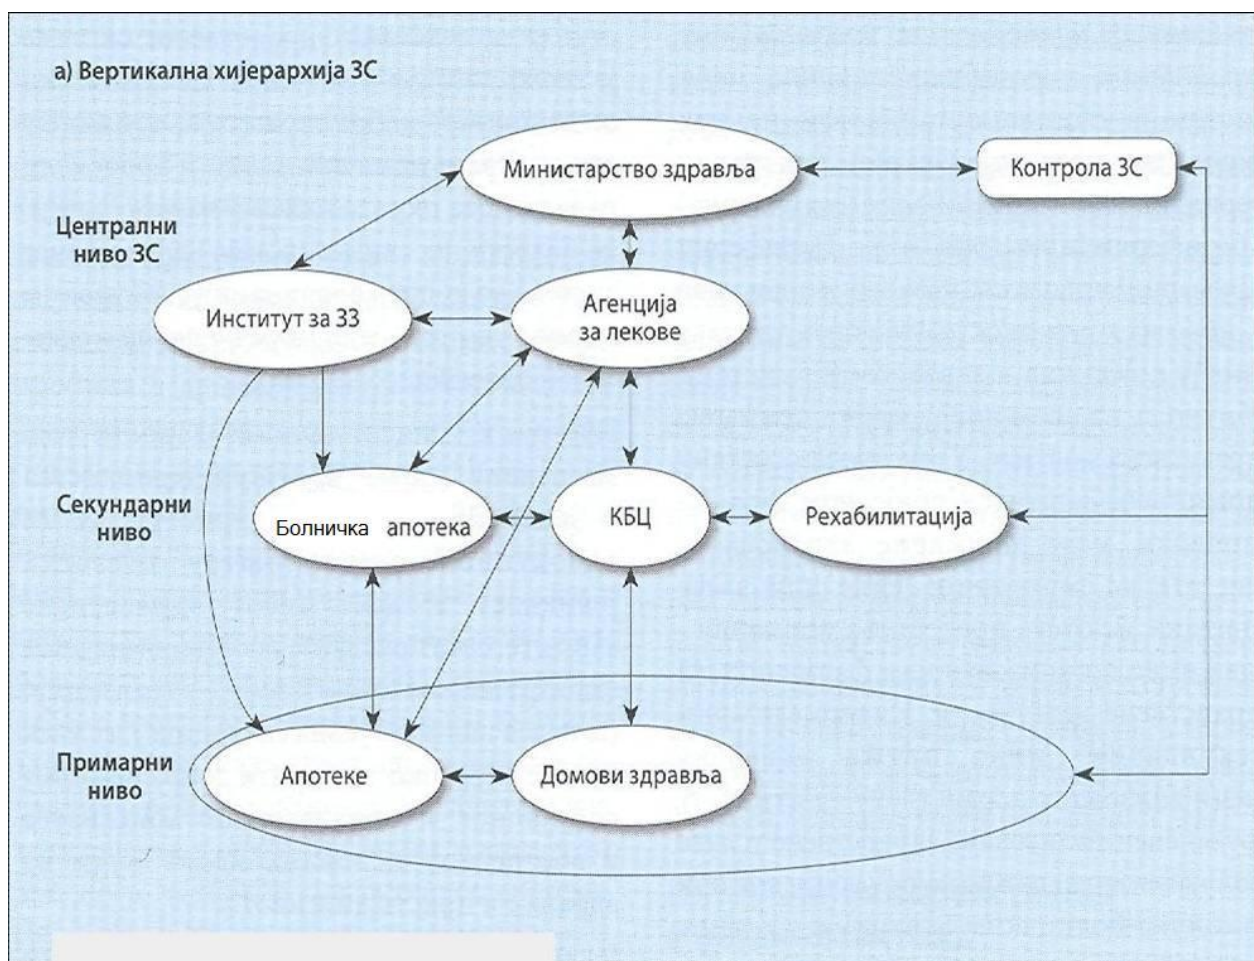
а) Вертикална хијерархија ЗС

Министарство здравља

Контрола ЗС

Централни ниво ЗС

Институт за ЗЗ

Агенција за лекове

Секундарни ниво

Болничка апотека

КБЦ

Рехабилитација

Примарни ниво

Апотеке

Домови здравља